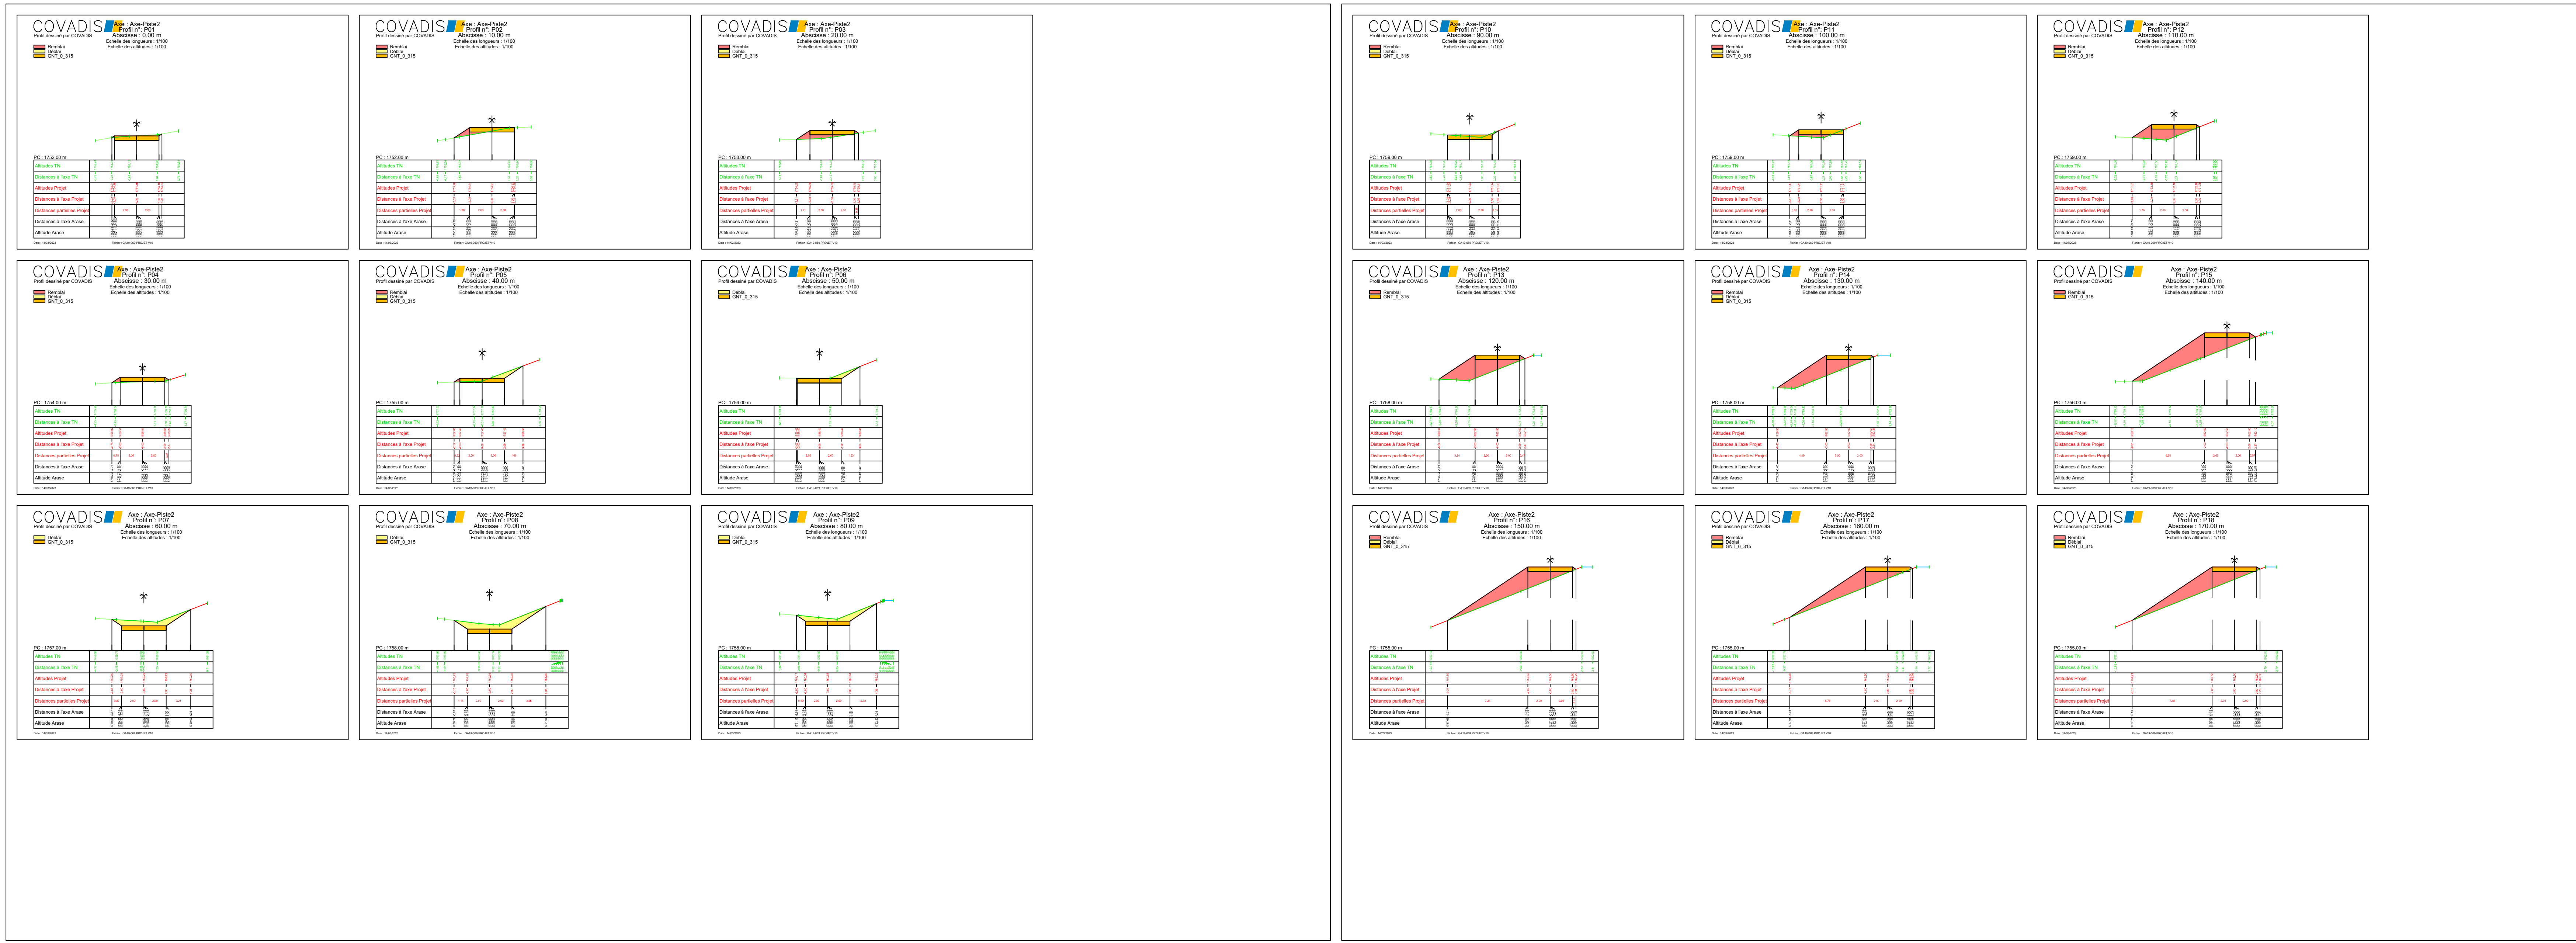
COVADIS Axe : Axe-Piste2
Profil n° : P01
Abscisse : 0.00 m
Profil dessiné par COVADIS
Echelle des longueurs : 1/100
Echelle des altitudes : 1/100
Remblai
Déblai
GNT_0_315
PC : 1752.00 m
Altitudes TN
Distances à l'axe TN
Altitudes Projet
Distances à l'axe Projet
Distances partielles Projet
Distances à l'axe Arase
Altitude Arase

COVADIS Axe : Axe-Piste2
Profil n° : P02
Abscisse : 10.00 m
Profil dessiné par COVADIS
Echelle des longueurs : 1/100
Echelle des altitudes : 1/100
Remblai
Déblai
GNT_0_315
PC : 1752.00 m
Altitudes TN
Distances à l'axe TN
Altitudes Projet
Distances à l'axe Projet
Distances partielles Projet
Distances à l'axe Arase
Altitude Arase

COVADIS Axe : Axe-Piste2
Profil n° : P03
Abscisse : 20.00 m
Profil dessiné par COVADIS
Echelle des longueurs : 1/100
Echelle des altitudes : 1/100
Remblai
Déblai
GNT_0_315
PC : 1753.00 m
Altitudes TN
Distances à l'axe TN
Altitudes Projet
Distances à l'axe Projet
Distances partielles Projet
Distances à l'axe Arase
Altitude Arase

COVADIS Axe : Axe-Piste2
Profil n° : P04
Abscisse : 30.00 m
Profil dessiné par COVADIS
Echelle des longueurs : 1/100
Echelle des altitudes : 1/100
Remblai
Déblai
GNT_0_315
PC : 1754.00 m
Altitudes TN
Distances à l'axe TN
Altitudes Projet
Distances à l'axe Projet
Distances partielles Projet
Distances à l'axe Arase
Altitude Arase

COVADIS Axe : Axe-Piste2
Profil n° : P05
Abscisse : 40.00 m
Profil dessiné par COVADIS
Echelle des longueurs : 1/100
Echelle des altitudes : 1/100
Remblai
Déblai
GNT_0_315
PC : 1755.00 m
Altitudes TN
Distances à l'axe TN
Altitudes Projet
Distances à l'axe Projet
Distances partielles Projet
Distances à l'axe Arase
Altitude Arase

COVADIS Axe : Axe-Piste2
Profil n° : P06
Abscisse : 50.00 m
Profil dessiné par COVADIS
Echelle des longueurs : 1/100
Echelle des altitudes : 1/100
Déblai
GNT_0_315
PC : 1756.00 m
Altitudes TN
Distances à l'axe TN
Altitudes Projet
Distances à l'axe Projet
Distances partielles Projet
Distances à l'axe Arase
Altitude Arase

COVADIS Axe : Axe-Piste2
Profil n° : P07
Abscisse : 60.00 m
Profil dessiné par COVADIS
Echelle des longueurs : 1/100
Echelle des altitudes : 1/100
Déblai
GNT_0_315
PC : 1757.00 m
Altitudes TN
Distances à l'axe TN
Altitudes Projet
Distances à l'axe Projet
Distances partielles Projet
Distances à l'axe Arase
Altitude Arase

COVADIS Axe : Axe-Piste2
Profil n° : P08
Abscisse : 70.00 m
Profil dessiné par COVADIS
Echelle des longueurs : 1/100
Echelle des altitudes : 1/100
Déblai
GNT_0_315
PC : 1758.00 m
Altitudes TN
Distances à l'axe TN
Altitudes Projet
Distances à l'axe Projet
Distances partielles Projet
Distances à l'axe Arase
Altitude Arase

COVADIS Axe : Axe-Piste2
Profil n° : P09
Abscisse : 80.00 m
Profil dessiné par COVADIS
Echelle des longueurs : 1/100
Echelle des altitudes : 1/100
Déblai
GNT_0_315
PC : 1758.00 m
Altitudes TN
Distances à l'axe TN
Altitudes Projet
Distances à l'axe Projet
Distances partielles Projet
Distances à l'axe Arase
Altitude Arase

COVADIS Axe : Axe-Piste2
Profil n° : P10
Abscisse : 90.00 m
Profil dessiné par COVADIS
Echelle des longueurs : 1/100
Echelle des altitudes : 1/100
Remblai
Déblai
GNT_0_315
PC : 1759.00 m
Altitudes TN
Distances à l'axe TN
Altitudes Projet
Distances à l'axe Projet
Distances partielles Projet
Distances à l'axe Arase
Altitude Arase

COVADIS Axe : Axe-Piste2
Profil n° : P11
Abscisse : 100.00 m
Profil dessiné par COVADIS
Echelle des longueurs : 1/100
Echelle des altitudes : 1/100
Remblai
Déblai
GNT_0_315
PC : 1759.00 m
Altitudes TN
Distances à l'axe TN
Altitudes Projet
Distances à l'axe Projet
Distances partielles Projet
Distances à l'axe Arase
Altitude Arase

COVADIS Axe : Axe-Piste2
Profil n° : P12
Abscisse : 110.00 m
Profil dessiné par COVADIS
Echelle des longueurs : 1/100
Echelle des altitudes : 1/100
Remblai
Déblai
GNT_0_315
PC : 1759.00 m
Altitudes TN
Distances à l'axe TN
Altitudes Projet
Distances à l'axe Projet
Distances partielles Projet
Distances à l'axe Arase
Altitude Arase

COVADIS Axe : Axe-Piste2
Profil n° : P13
Abscisse : 120.00 m
Profil dessiné par COVADIS
Echelle des longueurs : 1/100
Echelle des altitudes : 1/100
Remblai
GNT_0_315
PC : 1758.00 m
Altitudes TN
Distances à l'axe TN
Altitudes Projet
Distances à l'axe Projet
Distances partielles Projet
Distances à l'axe Arase
Altitude Arase

COVADIS Axe : Axe-Piste2
Profil n° : P14
Abscisse : 130.00 m
Profil dessiné par COVADIS
Echelle des longueurs : 1/100
Echelle des altitudes : 1/100
Remblai
Déblai
GNT_0_315
PC : 1758.00 m
Altitudes TN
Distances à l'axe TN
Altitudes Projet
Distances à l'axe Projet
Distances partielles Projet
Distances à l'axe Arase
Altitude Arase

COVADIS Axe : Axe-Piste2
Profil n° : P15
Abscisse : 140.00 m
Profil dessiné par COVADIS
Echelle des longueurs : 1/100
Echelle des altitudes : 1/100
Remblai
GNT_0_315
PC : 1756.00 m
Altitudes TN
Distances à l'axe TN
Altitudes Projet
Distances à l'axe Projet
Distances partielles Projet
Distances à l'axe Arase
Altitude Arase

COVADIS Axe : Axe-Piste2
Profil n° : P16
Abscisse : 150.00 m
Profil dessiné par COVADIS
Echelle des longueurs : 1/100
Echelle des altitudes : 1/100
Remblai
Déblai
GNT_0_315
PC : 1755.00 m
Altitudes TN
Distances à l'axe TN
Altitudes Projet
Distances à l'axe Projet
Distances partielles Projet
Distances à l'axe Arase
Altitude Arase

COVADIS Axe : Axe-Piste2
Profil n° : P17
Abscisse : 160.00 m
Profil dessiné par COVADIS
Echelle des longueurs : 1/100
Echelle des altitudes : 1/100
Remblai
Déblai
GNT_0_315
PC : 1755.00 m
Altitudes TN
Distances à l'axe TN
Altitudes Projet
Distances à l'axe Projet
Distances partielles Projet
Distances à l'axe Arase
Altitude Arase

COVADIS Axe : Axe-Piste2
Profil n° : P18
Abscisse : 170.00 m
Profil dessiné par COVADIS
Echelle des longueurs : 1/100
Echelle des altitudes : 1/100
Remblai
Déblai
GNT_0_315
PC : 1755.00 m
Altitudes TN
Distances à l'axe TN
Altitudes Projet
Distances à l'axe Projet
Distances partielles Projet
Distances à l'axe Arase
Altitude Arase